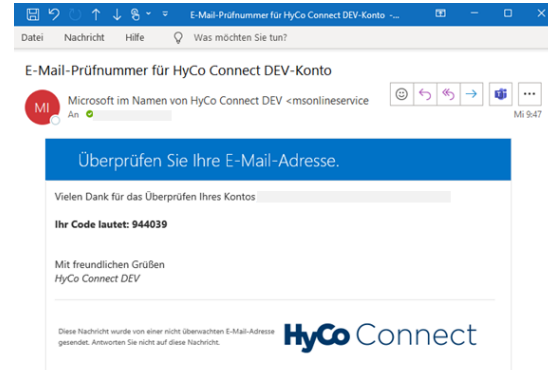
E-Mail-Prüfnummer für HyCo Connect DEV-Konto -...

Datei Nachricht Hilfe Was möchten Sie tun?

E-Mail-Prüfnummer für HyCo Connect DEV-Konto

MI

Microsoft im Namen von HyCo Connect DEV <msonlineservice

An

Mi 9:47

Überprüfen Sie Ihre E-Mail-Adresse.

Vielen Dank für das Überprüfen Ihres Kontos

**Ihr Code lautet: 944039**

Mit freundlichen Grüßen
*HyCo Connect DEV*

Diese Nachricht wurde von einer nicht überwachten E-Mail-Adresse gesendet. Antworten Sie nicht auf diese Nachricht.

HyCo Connect